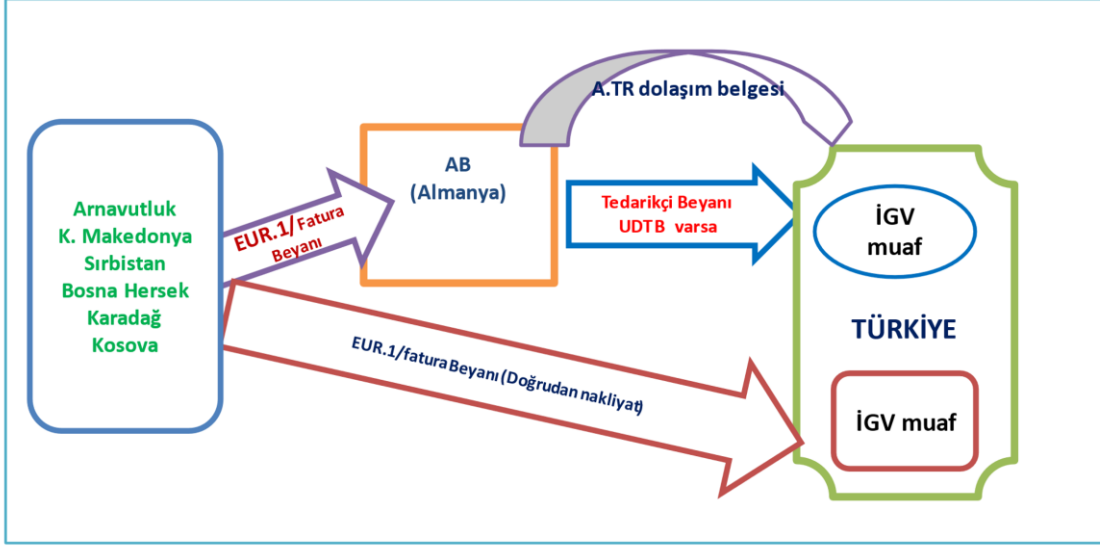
A.TR dolaşım belgesi

Arnavutluk
K. Makedonya
Sırbistan
Bosna Hersek
Karadağ
Kosova

EUR.1/ Fatura Beyanı

AB
(Almanya)

Tedarikçi Beyanı
UDTB varsa

İGV
muaf

TÜRKİYE

EUR.1/fatura Beyanı (Doğrudan nakliyat)

İGV muaf